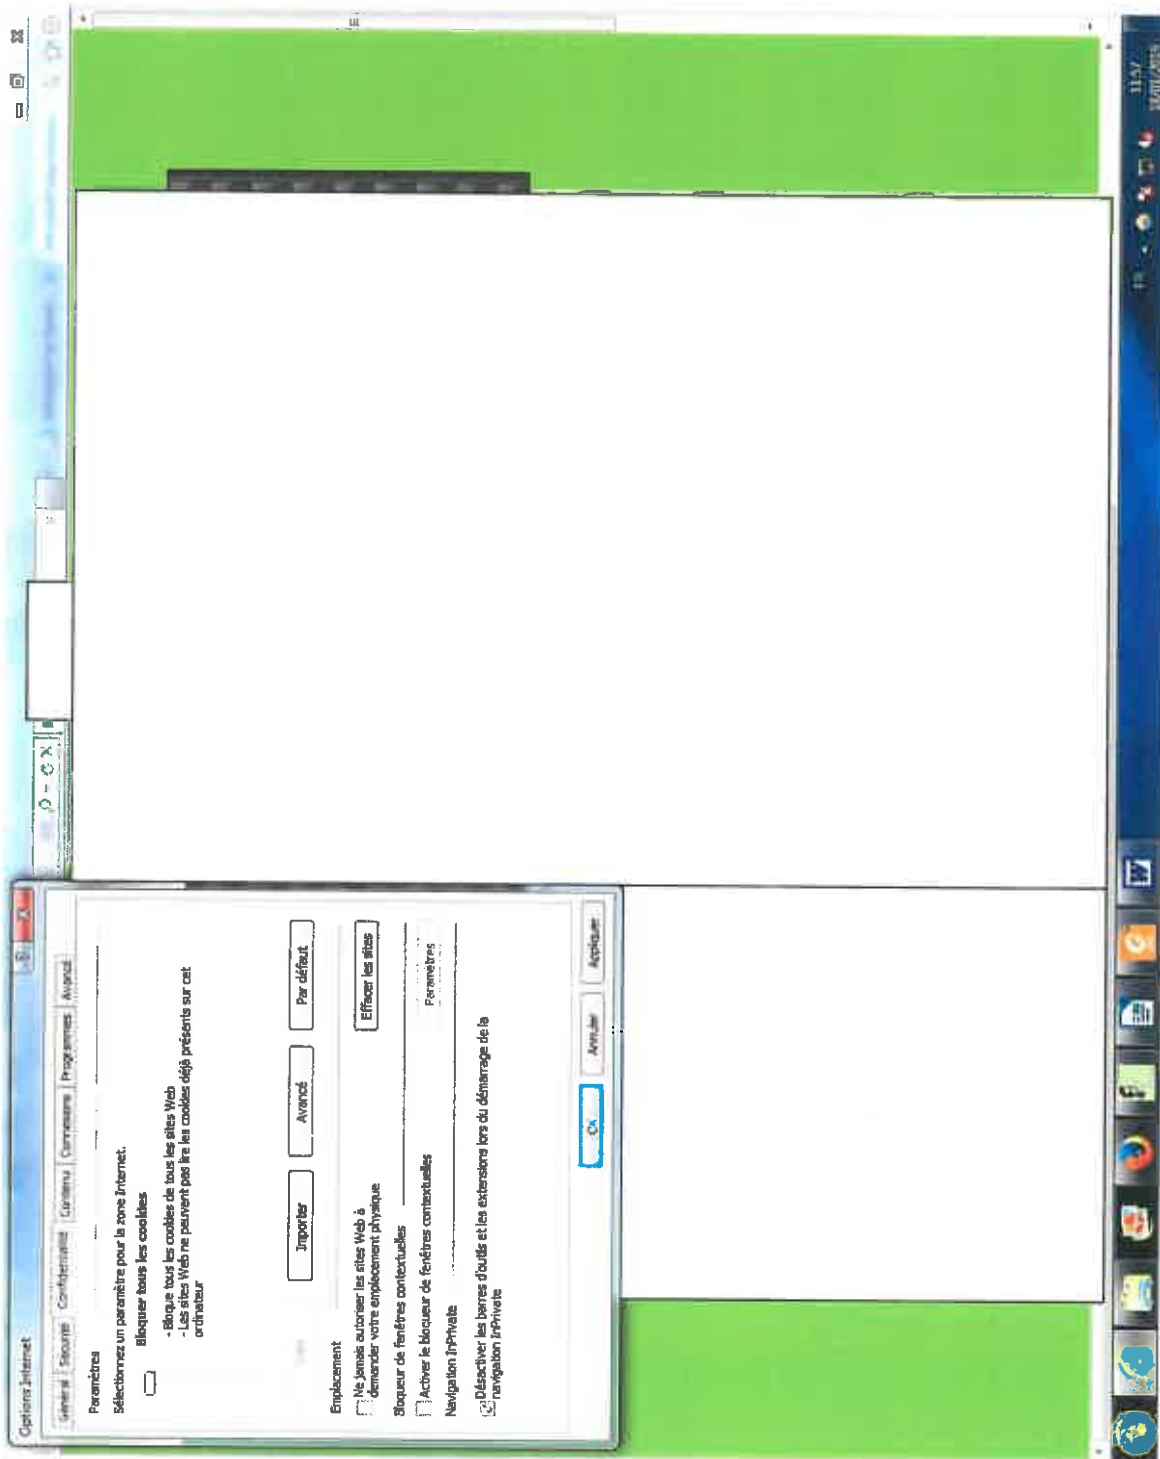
Options Internet

Général | Sécurité | Confidentialité | Contenu | Connexions | Programmes | Avancé

Paramètres

Sélectionnez un paramètre pour la zone Internet.

Bloquer tous les cookies

- Bloque tous les cookies de tous les sites Web
- Les sites Web ne peuvent pas lire les cookies déjà présents sur cet ordinateur

Sites | Importer | Avancé | Par défaut

Emplacement

Ne jamais autoriser les sites Web à demander votre emplacement physique

Effacer les sites

Bloqueur de fenêtres contextuelles

Activer le bloqueur de fenêtres contextuelles

Paramètres

Navigation InPrivate

Désactiver les barres d'outils et les extensions lors du démarrage de la navigation InPrivate

OK | Annuler | Appliquer

11:57
18/01/2016